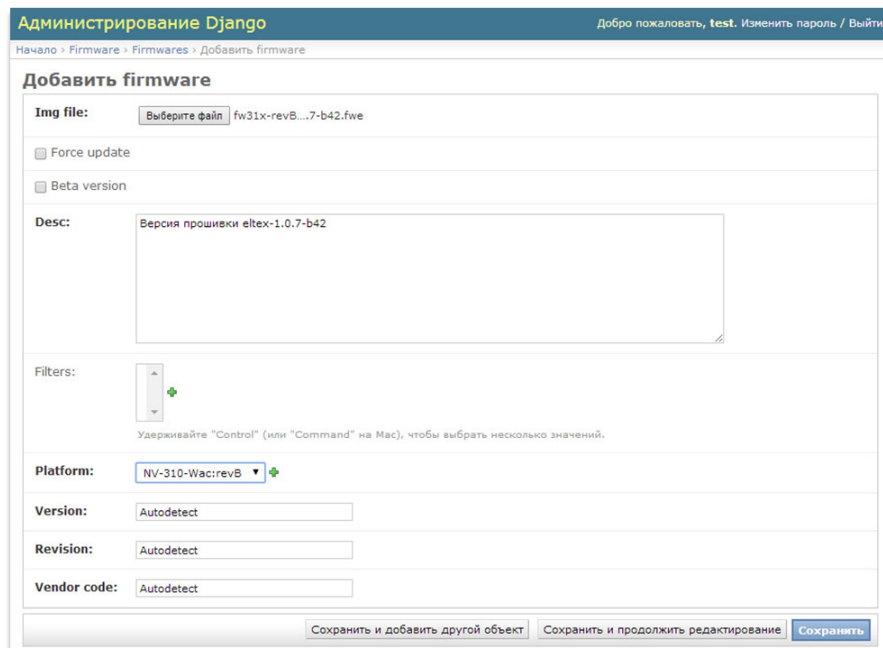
Администрирование Django

Добро пожаловать, test. Изменить пароль / Выйти

Начало › Firmware › Firmwares › Добавить firmware

Добавить firmware

Img file: Выберите файл fw31x-revB....7-b42.fwe

Force update

Beta version

Desc: Версия прошивки eltex-1.0.7-b42

Filters:

Удерживайте "Control" (или "Command" на Mac), чтобы выбрать несколько значений.

Platform: NV-310-Wac:revB

Version: Autodetect

Revision: Autodetect

Vendor code: Autodetect

Сохранить и добавить другой объект | Сохранить и продолжить редактирование | Сохранить